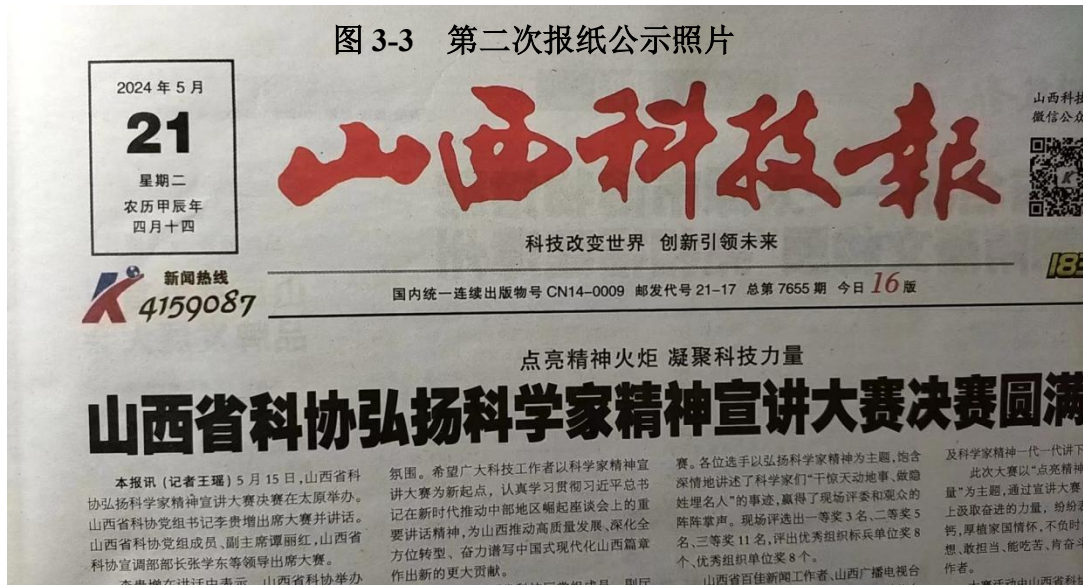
图 3-3　第二次报纸公示照片

2024 年 5 月
21
星期二
农历甲辰年
四月十四

山西科技报

科技改变世界　创新引领未来

山西科技
微信公众

新闻热线
4159087

国内统一连续出版物号 CN14-0009　邮发代号 21-17　总第 7655 期　今日 16 版

点亮精神火炬　凝聚科技力量

山西省科协弘扬科学家精神宣讲大赛决赛圆满

本报讯（记者王瑶）5 月 15 日，山西省科协弘扬科学家精神宣讲大赛决赛在太原举办。山西省科协党组书记李贵增出席大赛并讲话。山西省科协党组成员、副主席谭丽红，山西省科协宣调部部长张学东等领导出席大赛。

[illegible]

氛围。希望广大科技工作者以科学家精神宣讲大赛为新起点，认真学习贯彻习近平总书记在新时代推动中部地区崛起座谈会上的重要讲话精神，为山西推动高质量发展、深化全方位转型、奋力谱写中国式现代化山西篇章作出新的更大贡献。

赛。各位选手以弘扬科学家精神为主题，饱含深情地讲述了科学家们"干惊天动地事、做隐姓埋名人"的事迹，赢得了现场评委和观众的阵阵掌声。现场评选出一等奖 3 名、二等奖 5 名、三等奖 11 名，评出优秀组织标兵单位奖 8 个、优秀组织单位奖 8 个。

山西省百佳新闻工作者、山西广播电视台

及科学家精神一代一代讲下

此次大赛以"点亮精神量"为主题，通过宣讲大赛上汲取奋进的力量，纷纷表钙，厚植家国情怀，不负时想、敢担当、能吃苦、肯奋斗作者。

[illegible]